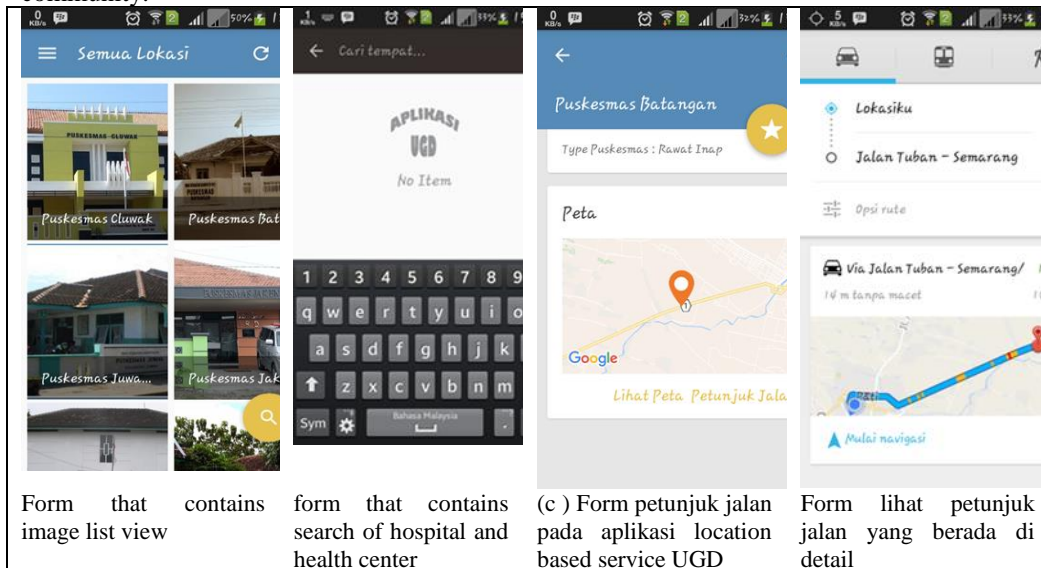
community.

0 KB/s 50%

Semua Lokasi

Puskesmas Cluwak

Puskesmas Bat

Puskesmas Juwa...

Puskesmas Jak

1 KB/s 33%

Cari tempat...

APLIKASI UGD

No Item

1 2 3 4 5 6 7 8 9

q w e r t y u i o

a s d f g h j k

z x c v b n m

Sym

Bahasa Malaysia

0 KB/s 32%

Puskesmas Batangan

Type Puskesmas : Rawat Inap

Peta

Google

Lihat Peta Petunjuk Jala

5 KB/s 33%

Lokasiku

Jalan Tuban - Semarang

Opsi rute

Via Jalan Tuban - Semarang/

14 m tanpa macet

Mulai navigasi

Form that contains image list view

form that contains search of hospital and health center

(c ) Form petunjuk jalan pada aplikasi location based service UGD

Form lihat petunjuk jalan yang berada di detail